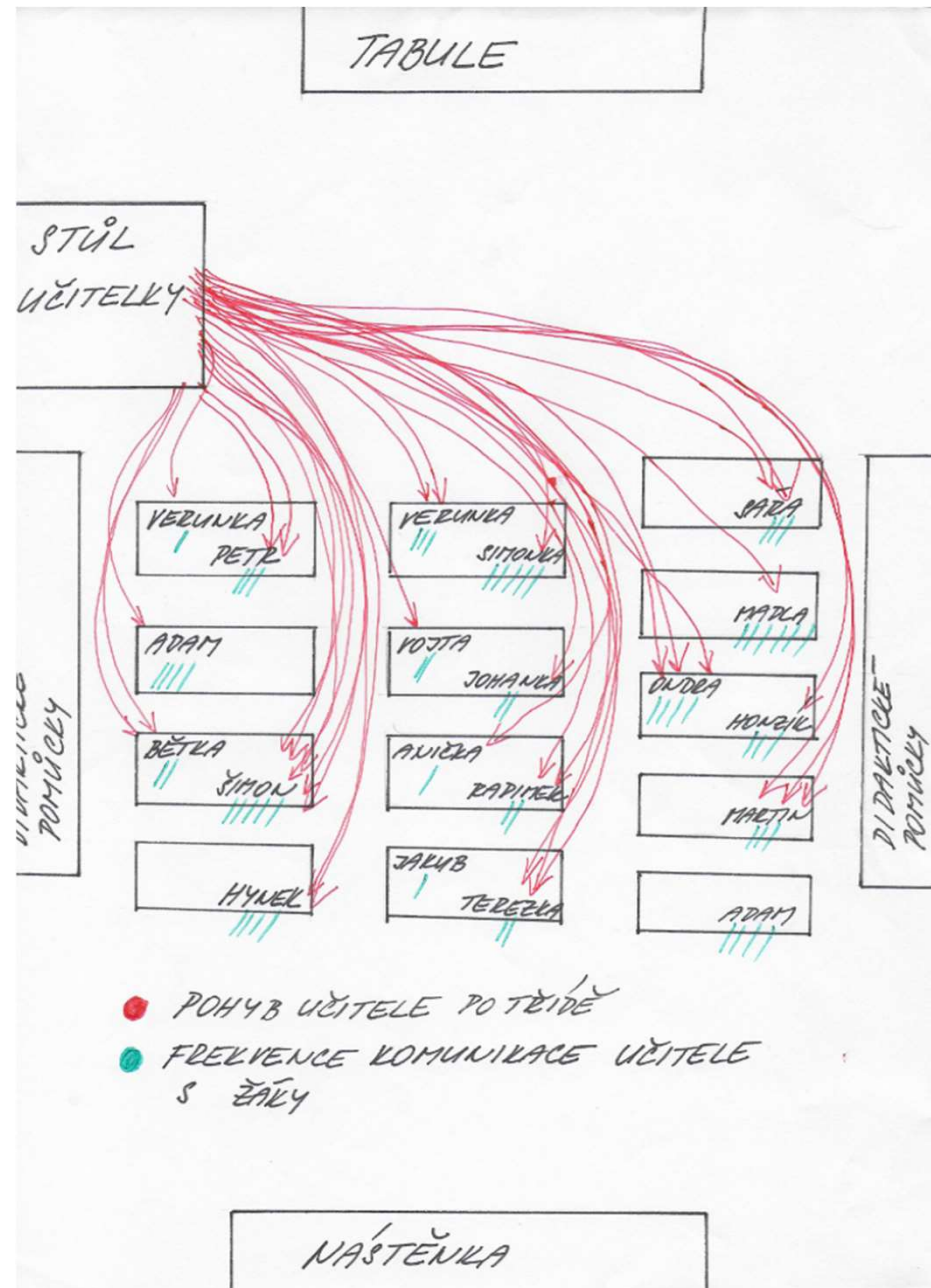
TABULE

STŮL UČITELKY

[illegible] POMŮCKY

VERUNKA
PETR

ADAM

BĚTKA
ŠIMON

HYNEK

VERUNKA
SIMONKA

VOJTA
JOHANKA

ANIČKA
RADIMEK

JAKUB
TEREZKA

SÁRA

MADLA

ONDRA
HONZÍK

MARTIN

ADAM

DIDAKTICKÉ POMŮCKY

POHYB UČITELE PO TŘÍDĚ
FREKVENCE KOMUNIKACE UČITELE S ŽÁKY

NÁSTĚNKA